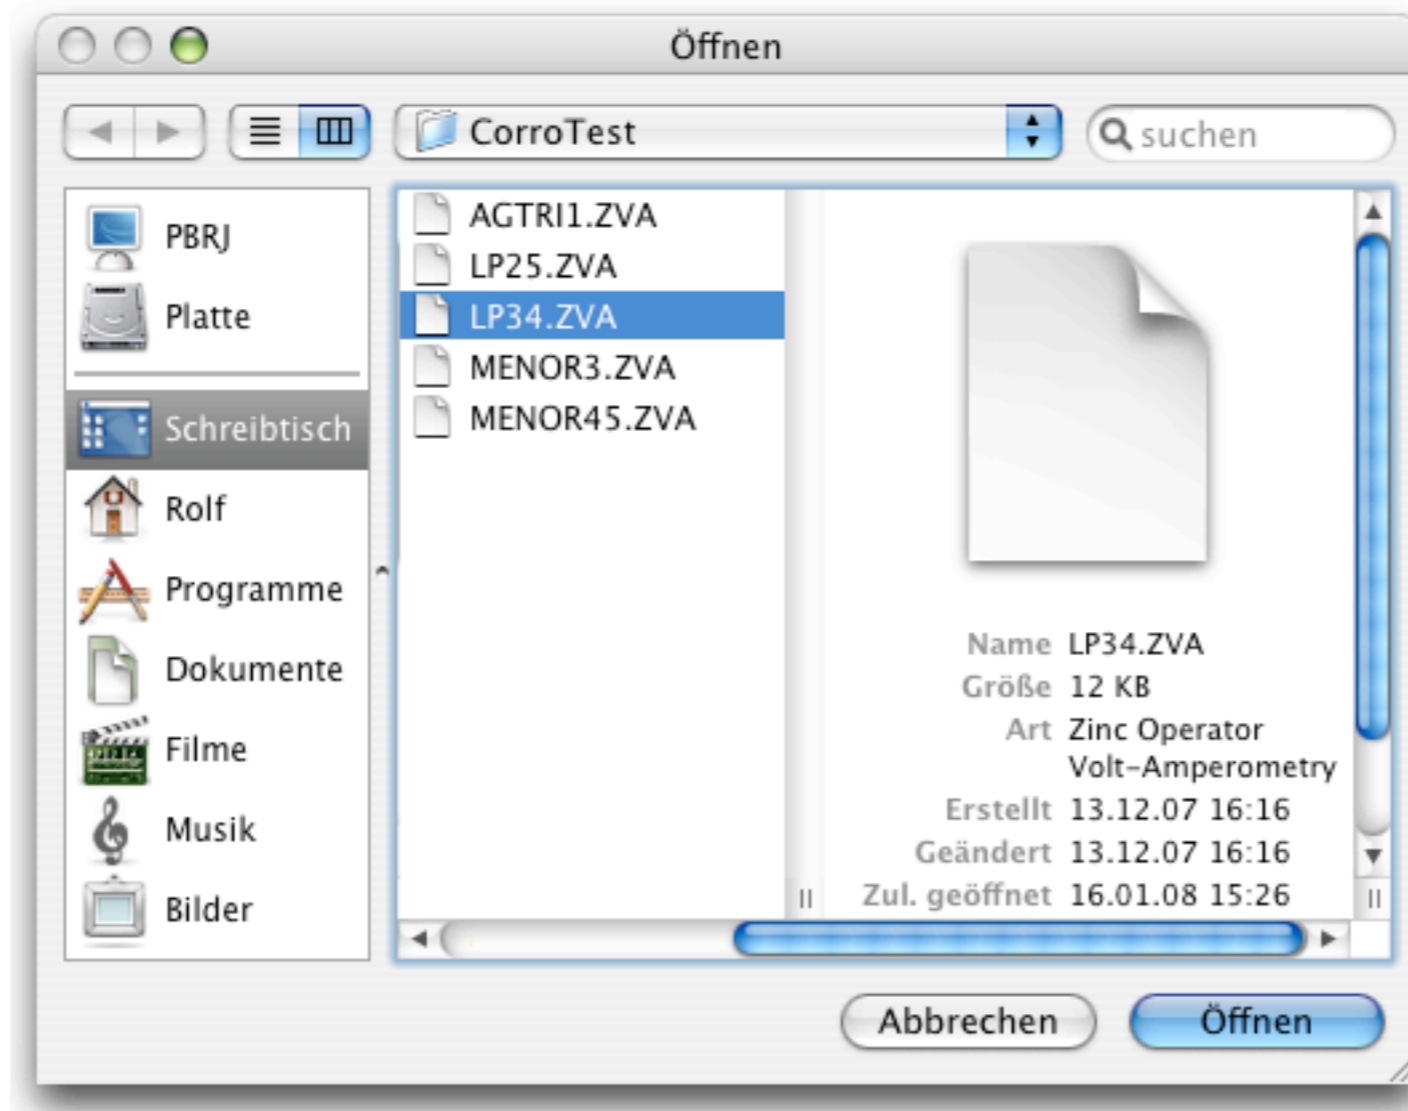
Öffnen

CorroTest

suchen

PBRJ
Platte
Schreibtisch
Rolf
Programme
Dokumente
Filme
Musik
Bilder

AGTRI1.ZVA
LP25.ZVA
LP34.ZVA
MENOR3.ZVA
MENOR45.ZVA

Name LP34.ZVA
Größe 12 KB
Art Zinc Operator Volt-Amperometry
Erstellt 13.12.07 16:16
Geändert 13.12.07 16:16
Zul. geöffnet 16.01.08 15:26

Abbrechen
Öffnen